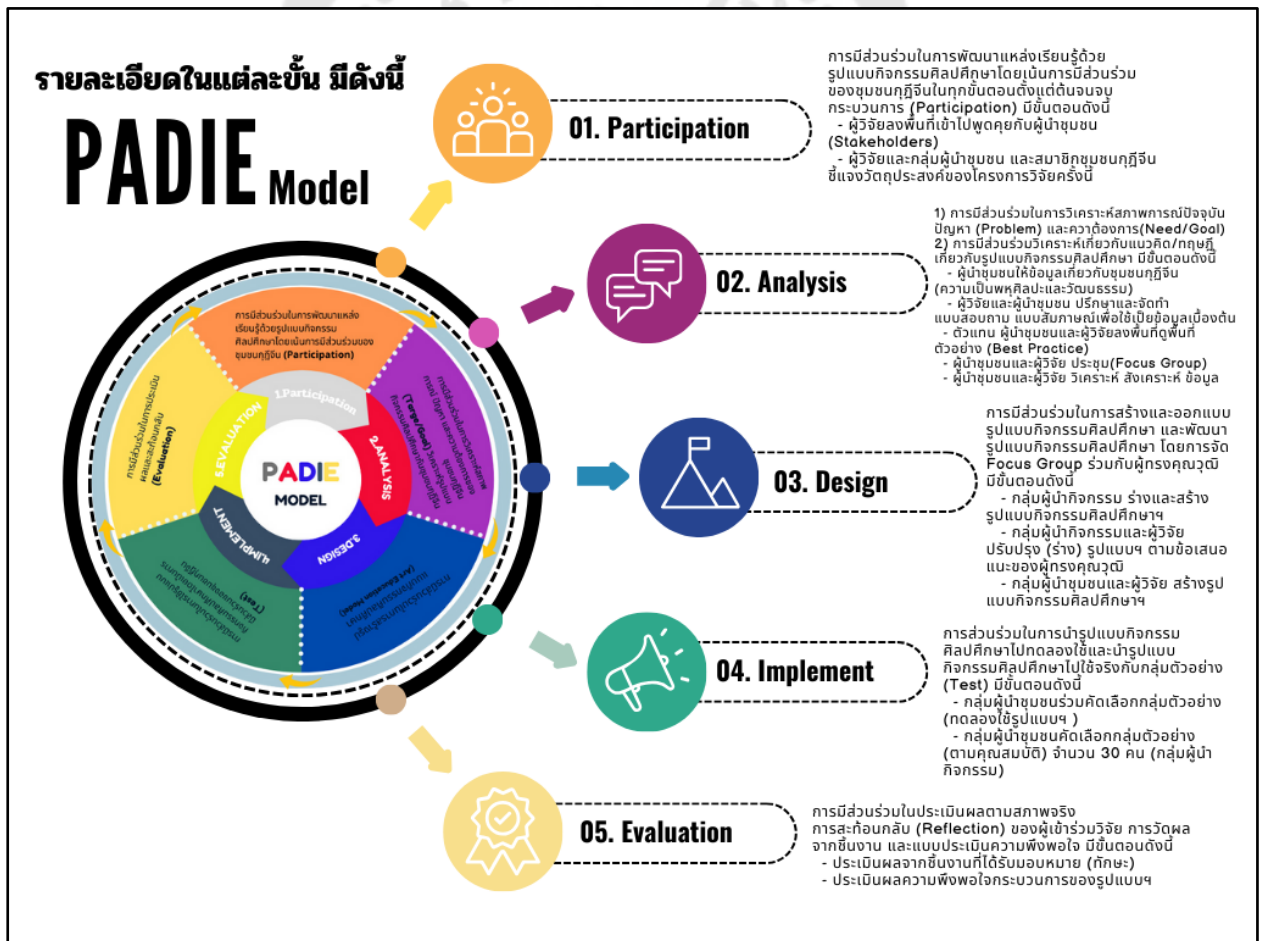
รายละเอียดในแต่ละขั้น มีดังนี้

PADIE Model

01. Participation

การมีส่วนร่วมในการพัฒนาแหล่งเรียนรู้ด้วยรูปแบบกิจกรรมศิลปศึกษาโดยเน้นการมีส่วนร่วมของชุมชนกุฎีจีนในทุกขั้นตอนตั้งแต่ต้นจนจบกระบวนการ (Participation) มีขั้นตอนดังนี้
- ผู้วิจัยลงพื้นที่เข้าไปพูดคุยกับผู้นำชุมชน (Stakeholders)
- ผู้วิจัยและกลุ่มผู้นำชุมชน และสมาชิกชุมชนกุฎีจีน ชี้แจงวัตถุประสงค์ของโครงการวิจัยครั้งนี้

02. Analysis

1) การมีส่วนร่วมในการวิเคราะห์สภาพการณ์ปัจจุบัน ปัญหา (Problem) และความต้องการ(Need/Goal)
2) การมีส่วนร่วมวิเคราะห์เกี่ยวกับแนวคิด/ทฤษฎีเกี่ยวกับรูปแบบกิจกรรมศิลปศึกษา มีขั้นตอนดังนี้
- ผู้นำชุมชนให้ข้อมูลเกี่ยวกับชุมชนกุฎีจีน (ความเป็นพหุศิลปะและวัฒนธรรม)
- ผู้วิจัยและผู้นำชุมชน ปรึกษาและจัดทำแบบสอบถาม แบบสัมภาษณ์เพื่อใช้เป็นข้อมูลเบื้องต้น
- ตัวแทน ผู้นำชุมชนและผู้วิจัยลงพื้นที่ดูพื้นที่ตัวอย่าง (Best Practice)
- ผู้นำชุมชนและผู้วิจัย ประชุม(Focus Group)
- ผู้นำชุมชนและผู้วิจัย วิเคราะห์ สังเคราะห์ ข้อมูล

03. Design

การมีส่วนร่วมในการสร้างและออกแบบรูปแบบกิจกรรมศิลปศึกษา และพัฒนารูปแบบกิจกรรมศิลปศึกษา โดยการจัด Focus Group ร่วมกับผู้ทรงคุณวุฒิ มีขั้นตอนดังนี้
- กลุ่มผู้นำกิจกรรม ร่างและสร้างรูปแบบกิจกรรมศิลปศึกษาฯ
- กลุ่มผู้นำกิจกรรมและผู้วิจัย ปรับปรุง (ร่าง) รูปแบบฯ ตามข้อเสนอแนะของผู้ทรงคุณวุฒิ
- กลุ่มผู้นำชุมชนและผู้วิจัย สร้างรูปแบบกิจกรรมศิลปศึกษาฯ

04. Implement

การส่วนร่วมในการนำรูปแบบกิจกรรมศิลปศึกษาไปทดลองใช้และนำรูปแบบกิจกรรมศิลปศึกษาไปใช้จริงกับกลุ่มตัวอย่าง (Test) มีขั้นตอนดังนี้
- กลุ่มผู้นำชุมชนร่วมคัดเลือกกลุ่มตัวอย่าง (ทดลองใช้รูปแบบฯ )
- กลุ่มผู้นำชุมชนคัดเลือกกลุ่มตัวอย่าง (ตามคุณสมบัติ) จำนวน 30 คน (กลุ่มผู้นำกิจกรรม)

05. Evaluation

การมีส่วนร่วมในประเมินผลตามสภาพจริง การสะท้อนกลับ (Reflection) ของผู้เข้าร่วมวิจัย การวัดผลจากชิ้นงาน และแบบประเมินความพึงพอใจ มีขั้นตอนดังนี้
- ประเมินผลจากชิ้นงานที่ได้รับมอบหมาย (ทักษะ)
- ประเมินผลความพึงพอใจกระบวนการของรูปแบบฯ

การมีส่วนร่วมในการพัฒนาแหล่งเรียนรู้ด้วยรูปแบบกิจกรรมศิลปศึกษาโดยเน้นการมีส่วนร่วมของชุมชนกุฎีจีน (Participation)

1.Participation
2.ANALYSIS
3.DESIGN
4.IMPLEMENT
5.EVALUATION

PADIE
MODEL

การมีส่วนร่วมในการประเมินผลและสะท้อนกลับ (Evaluation)

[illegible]